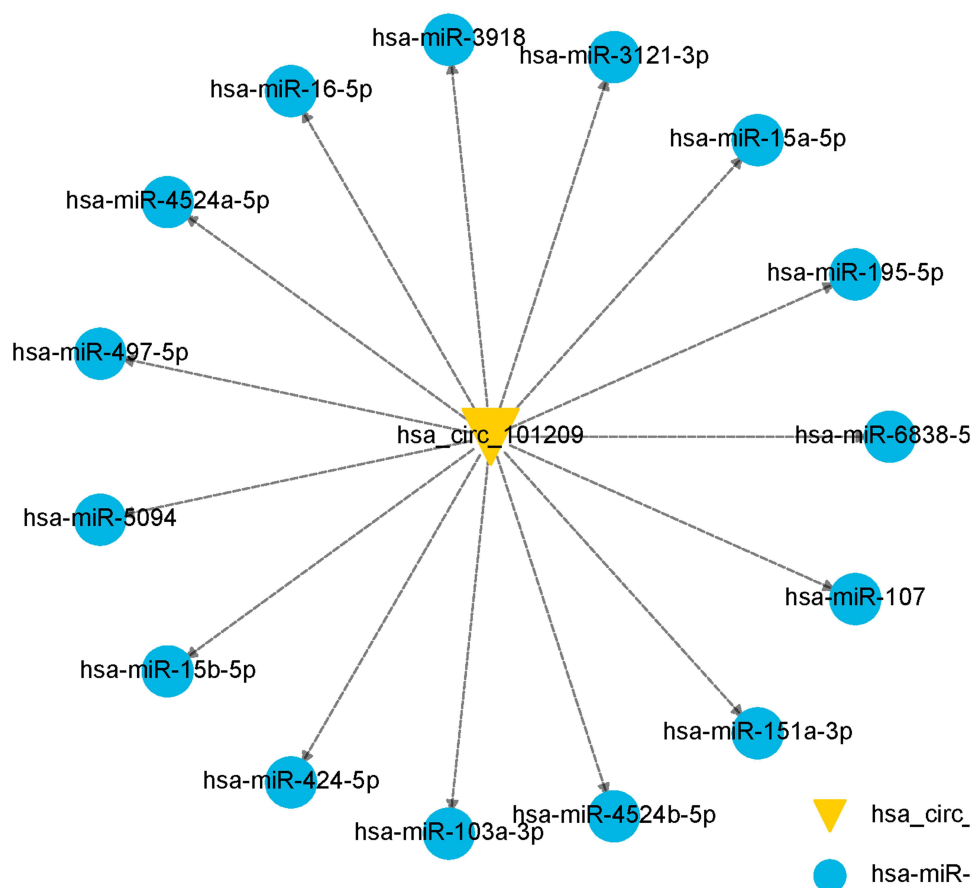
hsa-miR-3918
hsa-miR-3121-3p
hsa-miR-16-5p
hsa-miR-15a-5p
hsa-miR-4524a-5p
hsa-miR-195-5p
hsa-miR-497-5p
hsa_circ_101209
hsa-miR-6838-5
hsa-miR-5094
hsa-miR-107
hsa-miR-15b-5p
hsa-miR-151a-3p
hsa-miR-424-5p
hsa-miR-4524b-5p
hsa-miR-103a-3p
hsa_circ_
hsa-miR-